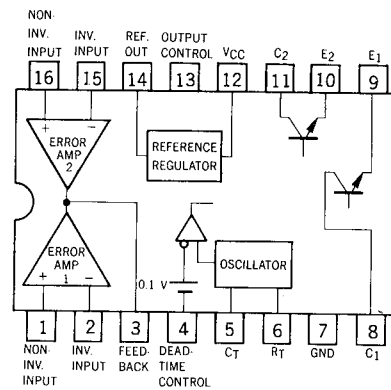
NON-INV. INPUT
INV. INPUT
REF. OUT
OUTPUT CONTROL
$V_{CC}$
$C_2$
$E_2$
$E_1$
16
15
14
13
12
11
10
9
+
−
ERROR AMP 2
REFERENCE REGULATOR
ERROR AMP 1
+
−
0.1 V
OSCILLATOR
1
2
3
4
5
6
7
8
NON-INV. INPUT
INV. INPUT
FEED-BACK
DEAD-TIME CONTROL
$C_T$
$R_T$
GND
$C_1$